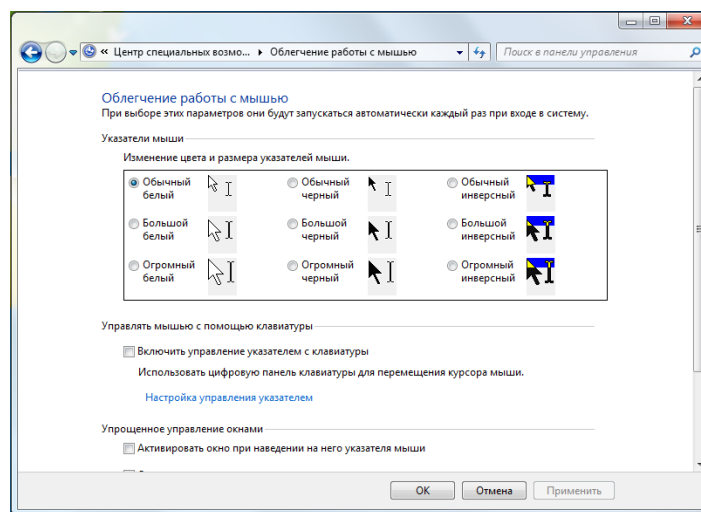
« Центр специальных возмо... ▸ Облегчение работы с мышью

Поиск в панели управления

Облегчение работы с мышью

При выборе этих параметров они будут запускаться автоматически каждый раз при входе в систему.

Указатели мыши

Изменение цвета и размера указателей мыши.

| | | |
|---|---|---|
| Обычный белый | Обычный черный | Обычный инверсный |
| Большой белый | Большой черный | Большой инверсный |
| Огромный белый | Огромный черный | Огромный инверсный |

Управлять мышью с помощью клавиатуры

Включить управление указателем с клавиатуры

Использовать цифровую панель клавиатуры для перемещения курсора мыши.

Настройка управления указателем

Упрощенное управление окнами

Активировать окно при наведении на него указателя мыши

OK Отмена Применить